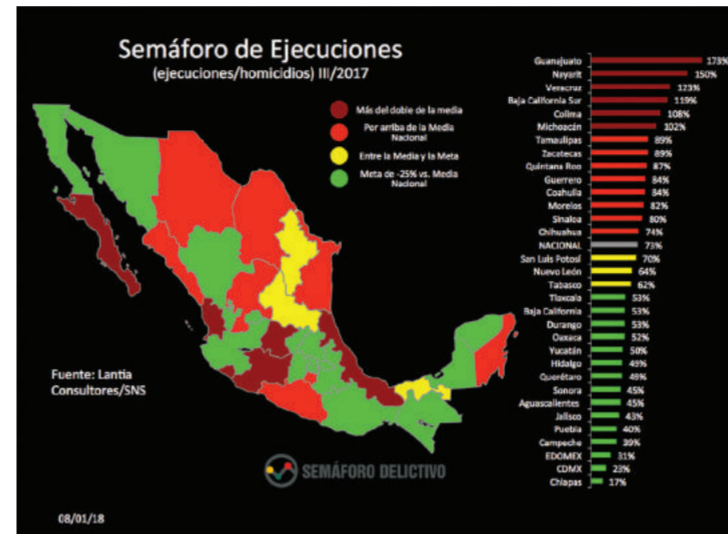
Semáforo de Ejecuciones
(ejecuciones/homicidios) III/2017

Más del doble de la media
Por arriba de la Media Nacional
Entre la Media y la Meta
Meta de -25% vs. Media Nacional

| | |
|---|---|
| Guanajuato | 173% |
| Nayarit | 150% |
| Veracruz | 123% |
| Baja California Sur | 119% |
| Colima | 108% |
| Michoacán | 102% |
| Tamaulipas | 89% |
| Zacatecas | 89% |
| Quintana Roo | 87% |
| Guerrero | 84% |
| Coahuila | 84% |
| Morelos | 82% |
| Sinaloa | 80% |
| Chihuahua | 74% |
| NACIONAL | 73% |
| San Luis Potosí | 70% |
| Nuevo León | 64% |
| Tabasco | 62% |
| Tlaxcala | 53% |
| Baja California | 53% |
| Durango | 53% |
| Oaxaca | 52% |
| Yucatán | 50% |
| Hidalgo | 49% |
| Querétaro | 49% |
| Sonora | 45% |
| Aguascalientes | 45% |
| Jalisco | 43% |
| Puebla | 40% |
| Campeche | 39% |
| EDOMEX | 31% |
| CDMX | 23% |
| Chiapas | 17% |

Fuente: Lantia Consultores/SNS

SEMÁFORO DELICTIVO

08/01/18